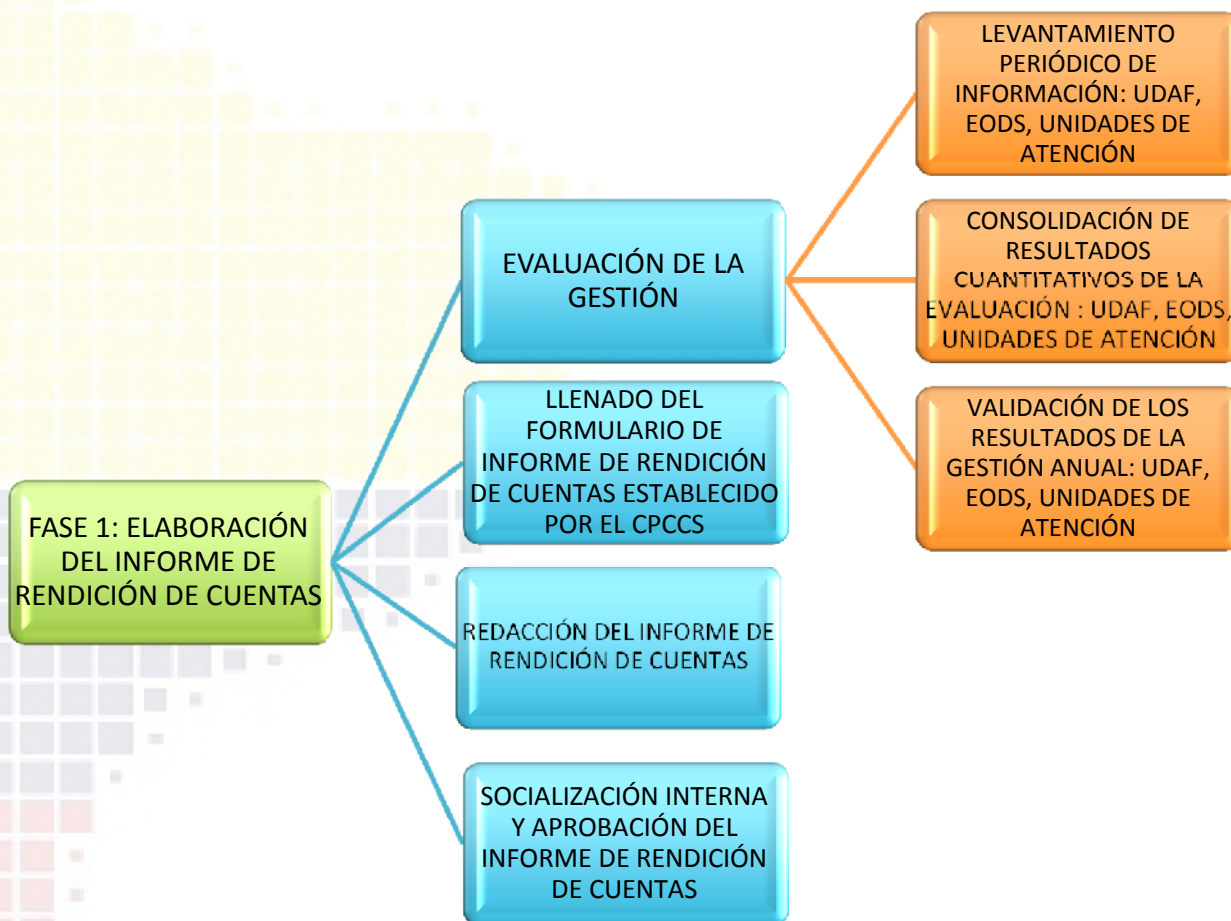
FASE 1: ELABORACIÓN DEL INFORME DE RENDICIÓN DE CUENTAS

EVALUACIÓN DE LA GESTIÓN

LEVANTAMIENTO PERIÓDICO DE INFORMACIÓN: UDAF, EODS, UNIDADES DE ATENCIÓN

CONSOLIDACIÓN DE RESULTADOS CUANTITATIVOS DE LA EVALUACIÓN : UDAF, EODS, UNIDADES DE ATENCIÓN

VALIDACIÓN DE LOS RESULTADOS DE LA GESTIÓN ANUAL: UDAF, EODS, UNIDADES DE ATENCIÓN

LLENADO DEL FORMULARIO DE INFORME DE RENDICIÓN DE CUENTAS ESTABLECIDO POR EL CPCCS

REDACCIÓN DEL INFORME DE RENDICIÓN DE CUENTAS

SOCIALIZACIÓN INTERNA Y APROBACIÓN DEL INFORME DE RENDICIÓN DE CUENTAS